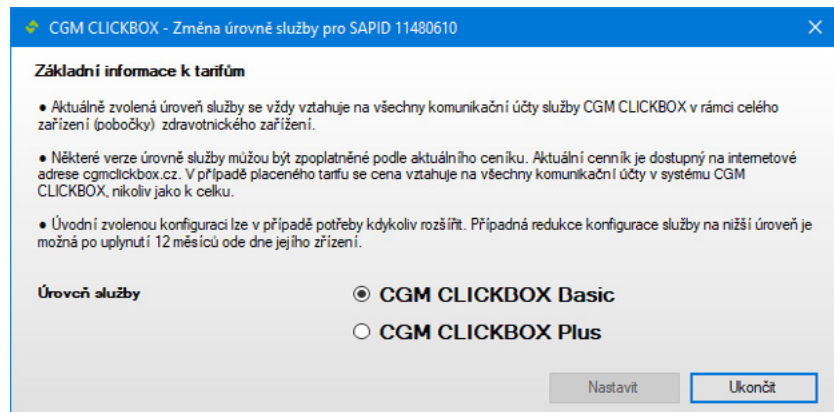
CGM CLICKBOX - Změna úrovně služby pro SAPID 11480610

Základní informace k tarifům

● Aktuálně zvolená úroveň služby se vždy vztahuje na všechny komunikační účty služby CGM CLICKBOX v rámci celého zařízení (pobočky) zdravotnického zařízení.

● Některé verze úrovně služby můžou být zpoplatněné podle aktuálního ceníku. Aktuální ceník je dostupný na internetové adrese cgmclickbox.cz. V případě placeného tarifu se cena vztahuje na všechny komunikační účty v systému CGM CLICKBOX, nikoliv jako k celku.

● Úvodní zvolenou konfiguraci lze v případě potřeby kdykoliv rozšířit. Případná redukce konfigurace služby na nižší úroveň je možná po uplynutí 12 měsíců ode dne jejího zřízení.

Úroveň služby

CGM CLICKBOX Basic

CGM CLICKBOX Plus

Nastavit

Ukončit